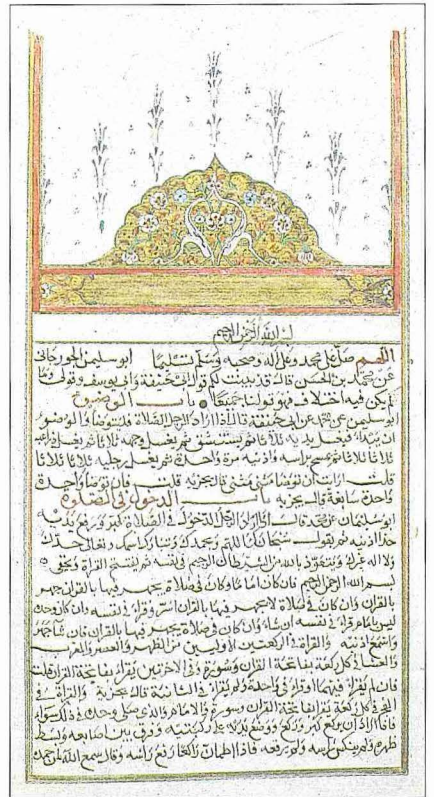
بسم الله الرحمن الرحيم

اللهم صل على محمد وعلى آله وصحبه وسلم تسليما ابو سليمان الجوزجاني عن محمد بن الحسن قال قد بينت لكم قول ابي حنيفة وابي يوسف وقولي وما لم يكن فيه اختلاف فهو قولنا جميعا باب الوضوء

ابو سليمان عن محمد عن ابي حنيفة قال اذا اراد الرجل الصلاة فليتوضأ والوضوء ان يبدأ فيغسل يديه ثلاثا ثم يستنشق ثم يغسل وجهه ثلاثا ثم ذراعيه ثلاثا ثلاثا ثم يمسح برأسه واذنيه مرة واحدة ثم يغسل رجليه ثلاثا ثلاثا قلت ارايت ان توضأ مرة مرة سابغة قال يجزيه قلت فان توضأ واحدة واحدة سابغة قال يجزيه باب الدخول في الصلاة

ابو سليمان عن محمد قال اذا اراد الرجل الدخول في الصلاة كبر ويرفع يديه حذاء اذنيه ثم يقول سبحانك اللهم وبحمدك وتبارك اسمك وتعالى جدك ولا اله غيرك ويتعوذ بالله من الشيطان الرجيم في نفسه ثم يفتتح القراءة ويخفي بسم الله الرحمن الرحيم فان كان اماما وكان في صلاة يجهر فيها بالقرآن جهر بالقرآن وان كان في صلاة لا يجهر فيها بالقراءة اسر وقرأ في نفسه وان كان وحده ليس بامام قرأ في نفسه ان شاء وان كان في صلاة يجهر فيها بالقرآن ان شاء جهر واسمع اذنيه والقراءة في الركعتين الاوليين من الظهر والعصر والمغرب والعشاء في كل ركعة بفاتحة الكتاب وسورة وفي الاخريين يقرأ بفاتحة الكتاب فان لم يقرأ فيهما اجزاه وان قرأ في واحدة ولم يقرأ في الثانية قال يجزيه والقراءة في الفجر في كل ركعة بفاتحة الكتاب وسورة وعلى الامام والذي يصلي وحده في كل سورة فاذا اراد ان يركع كبر وركع ووضع يديه على ركبتيه وفرق بين اصابعه وبسط ظهره ولم ينكس رأسه ولم يرفعه فاذا اطمأن راكعا رفع رأسه وقال سمع الله لمن حمده